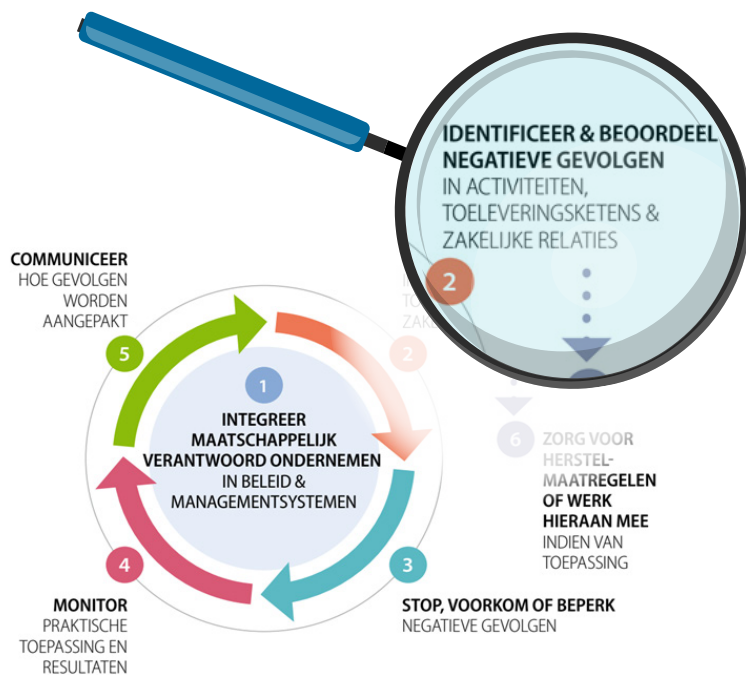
IDENTIFICEER & BEOORDEEL NEGATIEVE GEVOLGEN
IN ACTIVITEITEN, TOELEVERINGSKETENS & ZAKELIJKE RELATIES

2

COMMUNICEER
HOE GEVOLGEN WORDEN AANGEPAKT

5

2

1
INTEGREER MAATSCHAPPELIJK VERANTWOORD ONDERNEMEN
IN BELEID & MANAGEMENTSYSTEMEN

6
ZORG VOOR HERSTEL-MAATREGELEN OF WERK HIERAAN MEE
INDIEN VAN TOEPASSING

4
MONITOR
PRAKTISCHE TOEPASSING EN RESULTATEN

3
STOP, VOORKOM OF BEPERK
NEGATIEVE GEVOLGEN